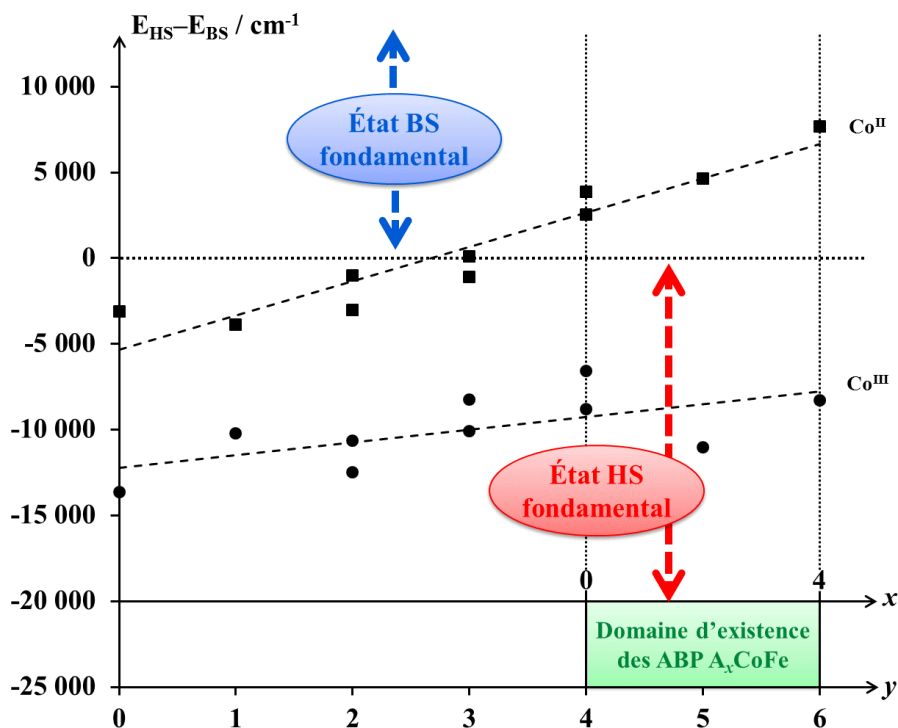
$E_{HS}–E_{BS}$ / cm$^{-1}$

10 000

5 000

0

-5 000

-10 000

-15 000

-20 000

-25 000

État BS fondamental

État HS fondamental

Co$^{II}$

Co$^{III}$

0

4

x

Domaine d’existence des ABP $A_x$CoFe

0 1 2 3 4 5 6

y